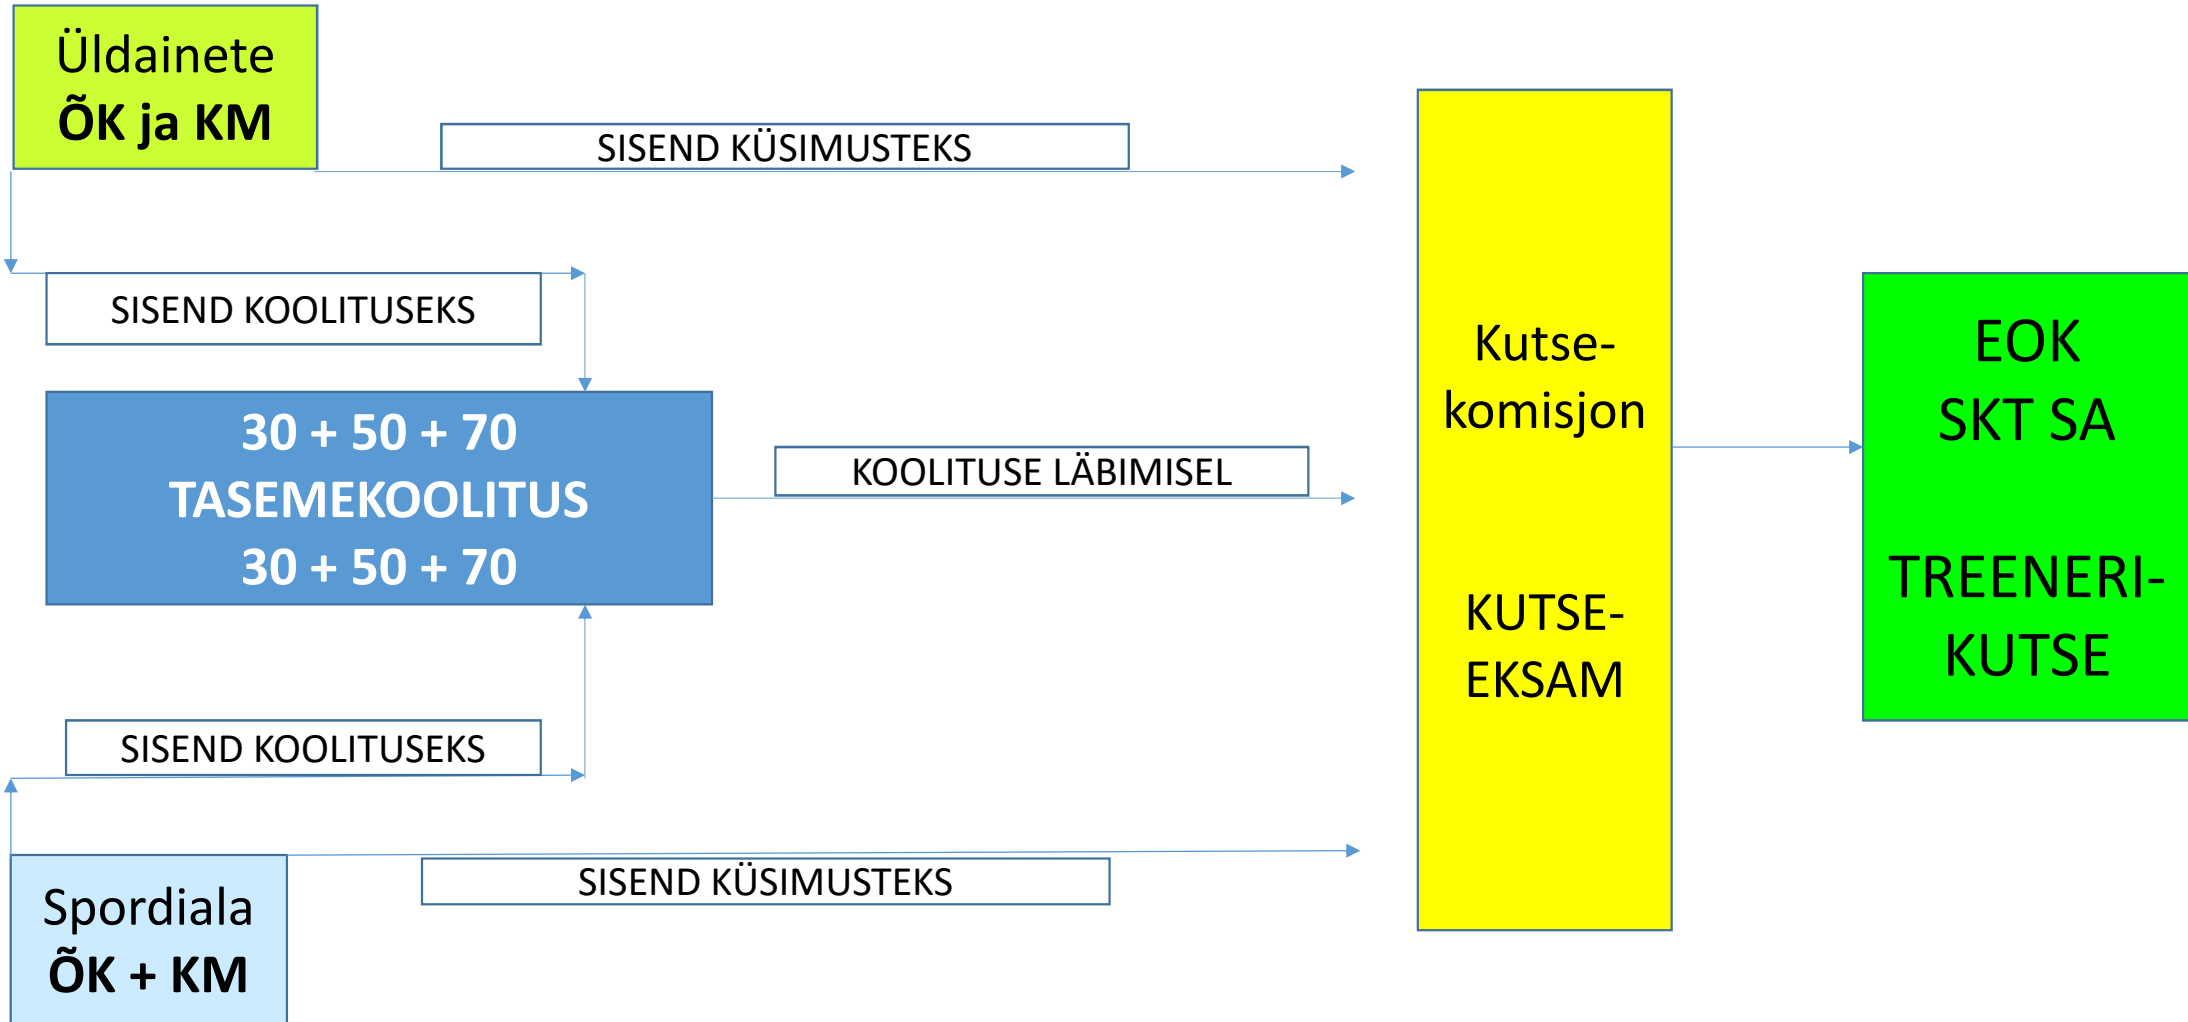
Üldainete
ÕK ja KM

SISEND KÜSIMUSTEKS

SISEND KOOLITUSEKS

30 + 50 + 70
TASEMEKOOLITUS
30 + 50 + 70

KOOLITUSE LÄBIMISEL

SISEND KOOLITUSEKS

SISEND KÜSIMUSTEKS

Spordiala
ÕK + KM

Kutse-
komisjon

KUTSE-
EKSAM

EOK
SKT SA

TREENERI-
KUTSE